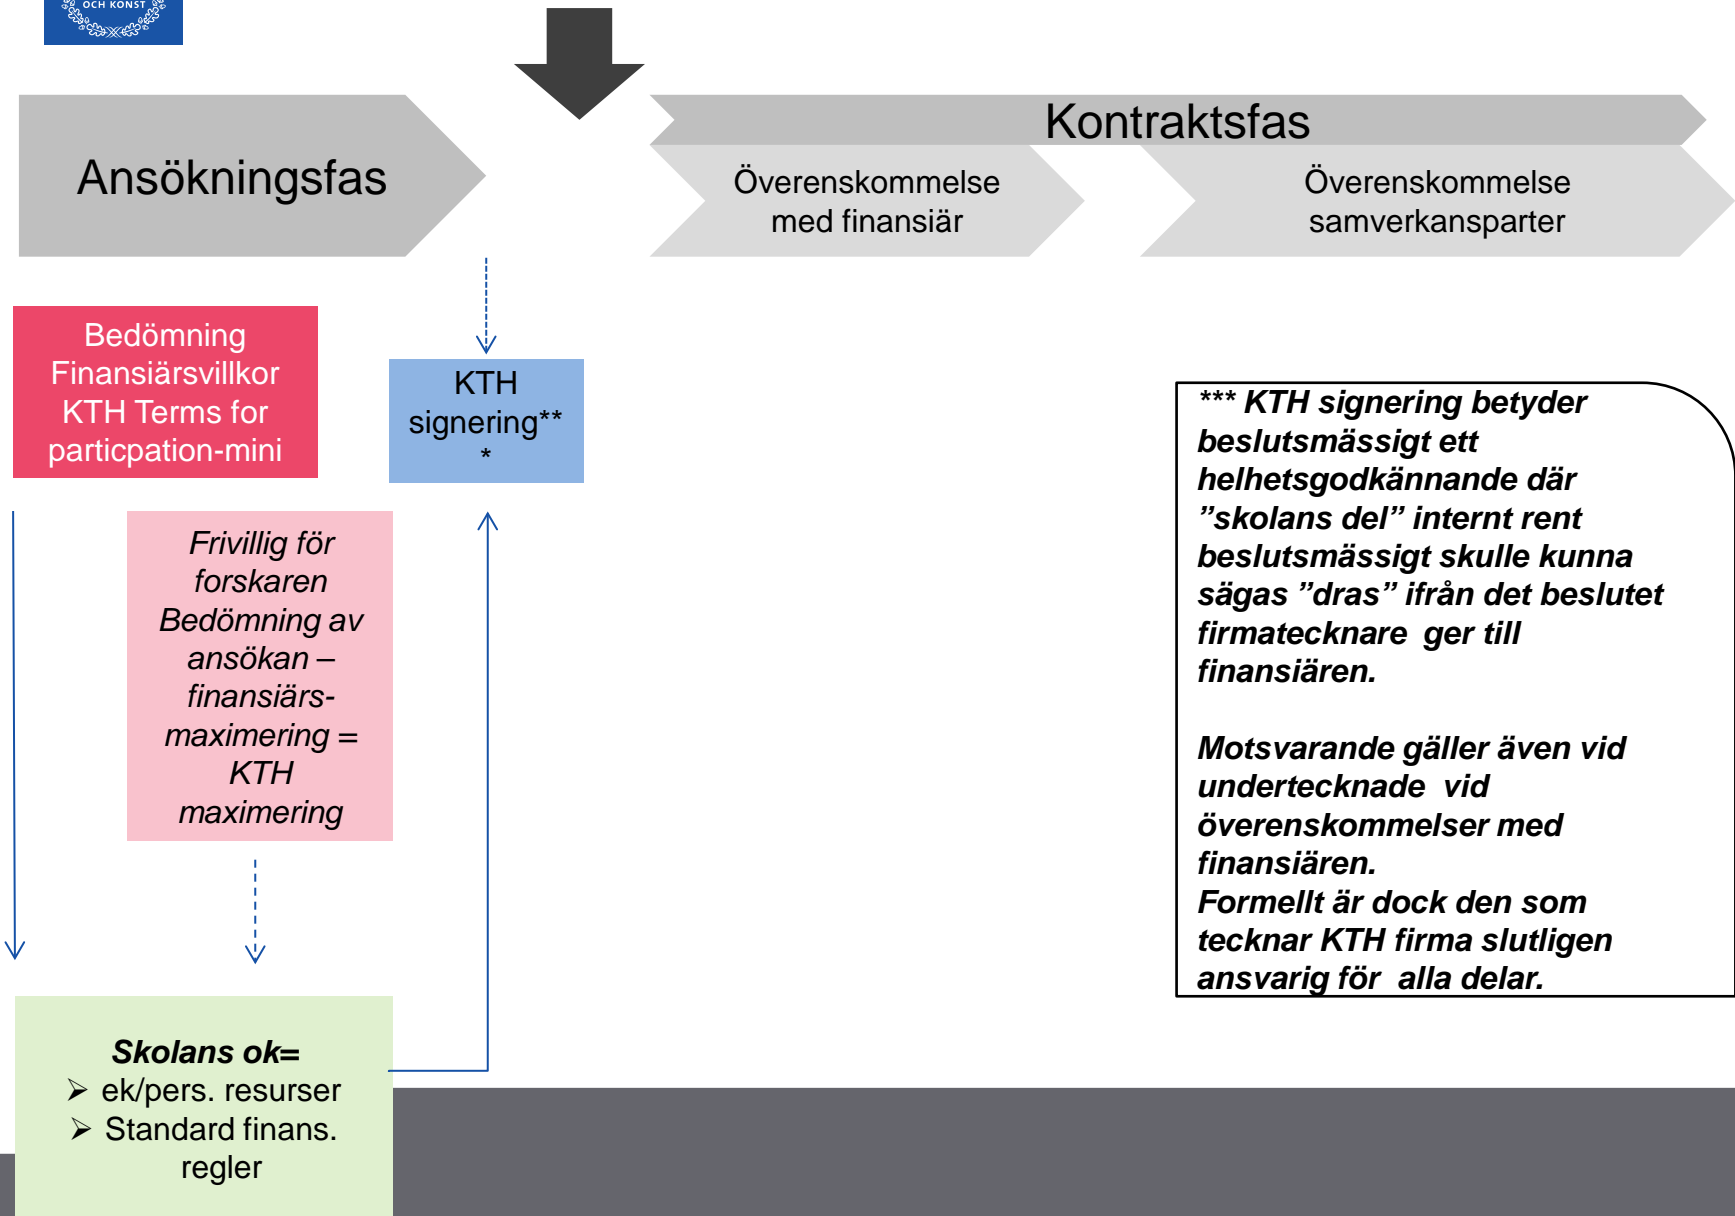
OCH KONST

Ansökningsfas

Kontraktsfas

Överenskommelse med finansiär

Överenskommelse samverkansparter

Bedömning Finansiärsvillkor KTH Terms for particpation-mini

KTH signering***

Frivillig för forskaren Bedömning av ansökan – finansiärs-maximering = KTH maximering

*** KTH signering betyder beslutsmässigt ett helhetsgodkännande där ”skolans del” internt rent beslutsmässigt skulle kunna sägas ”dras” ifrån det beslutet firmatecknare ger till finansiären.

Motsvarande gäller även vid undertecknade vid överenskommelser med finansiären.
Formellt är dock den som tecknar KTH firma slutligen ansvarig för alla delar.

Skolans ok=
➢ ek/pers. resurser
➢ Standard finans. regler